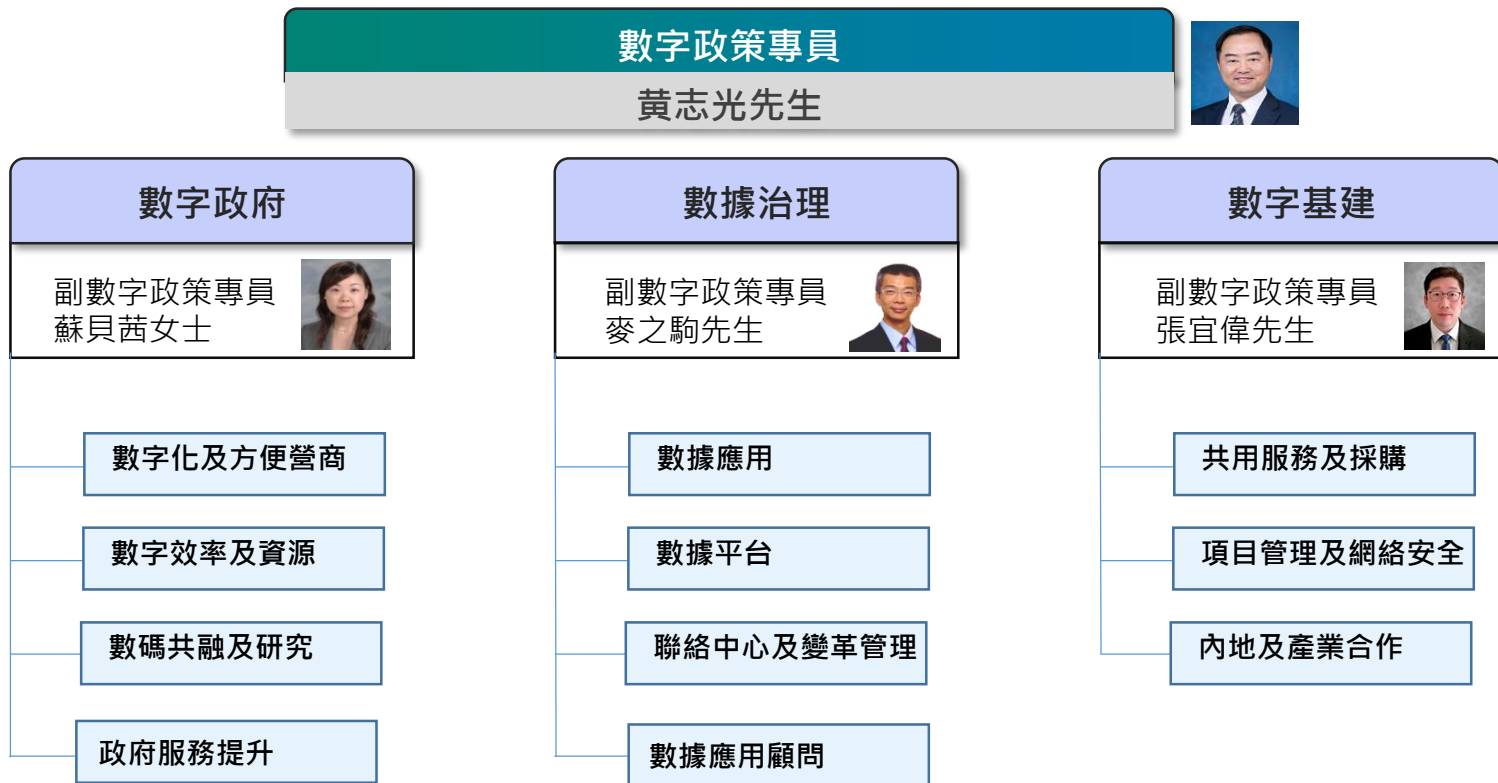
數字政策專員
黃志光先生

數字政府
副數字政策專員
蘇貝茜女士

數字化及方便營商
數字效率及資源
數碼共融及研究
政府服務提升

數據治理
副數字政策專員
麥之騊先生

數據應用
數據平台
聯絡中心及變革管理
數據應用顧問

數字基建
副數字政策專員
張宜偉先生

共用服務及採購
項目管理及網絡安全
內地及產業合作